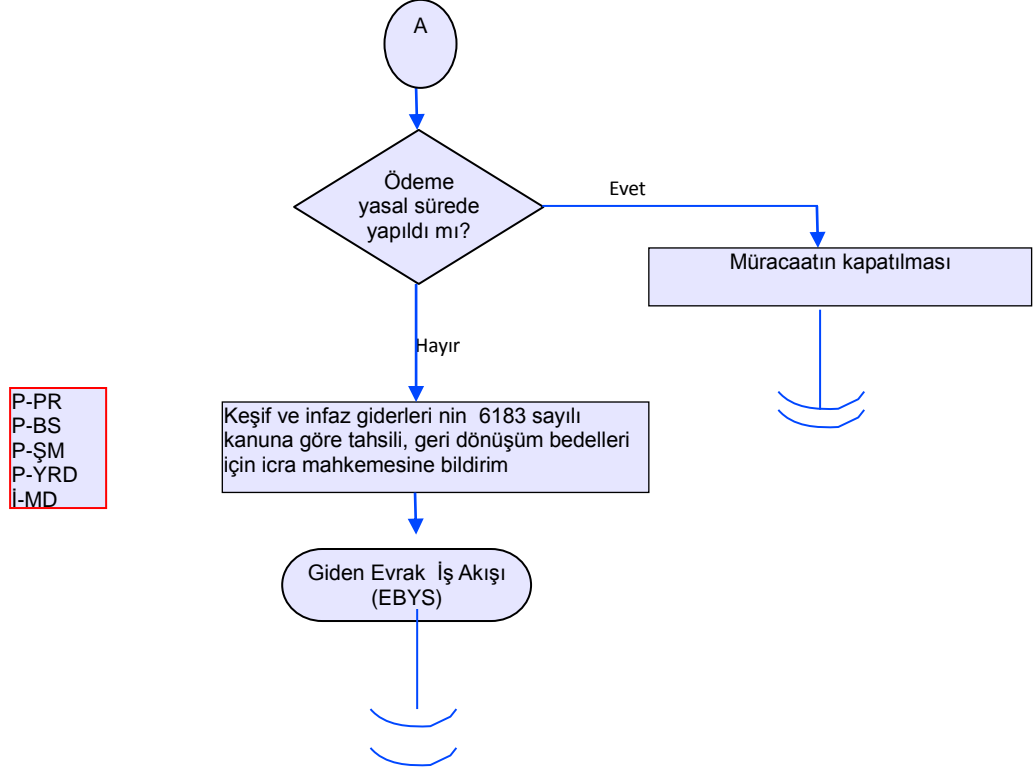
A

Ödeme yasal sürede yapıldı mı?

Evet

Müracaatın kapatılması

Hayır

P-PR
P-BS
P-ŞM
P-YRD
İ-MD

Keşif ve infaz giderleri nin 6183 sayılı kanuna göre tahsili, geri dönüşüm bedelleri için icra mahkemesine bildirim

Giden Evrak İş Akışı (EBYS)